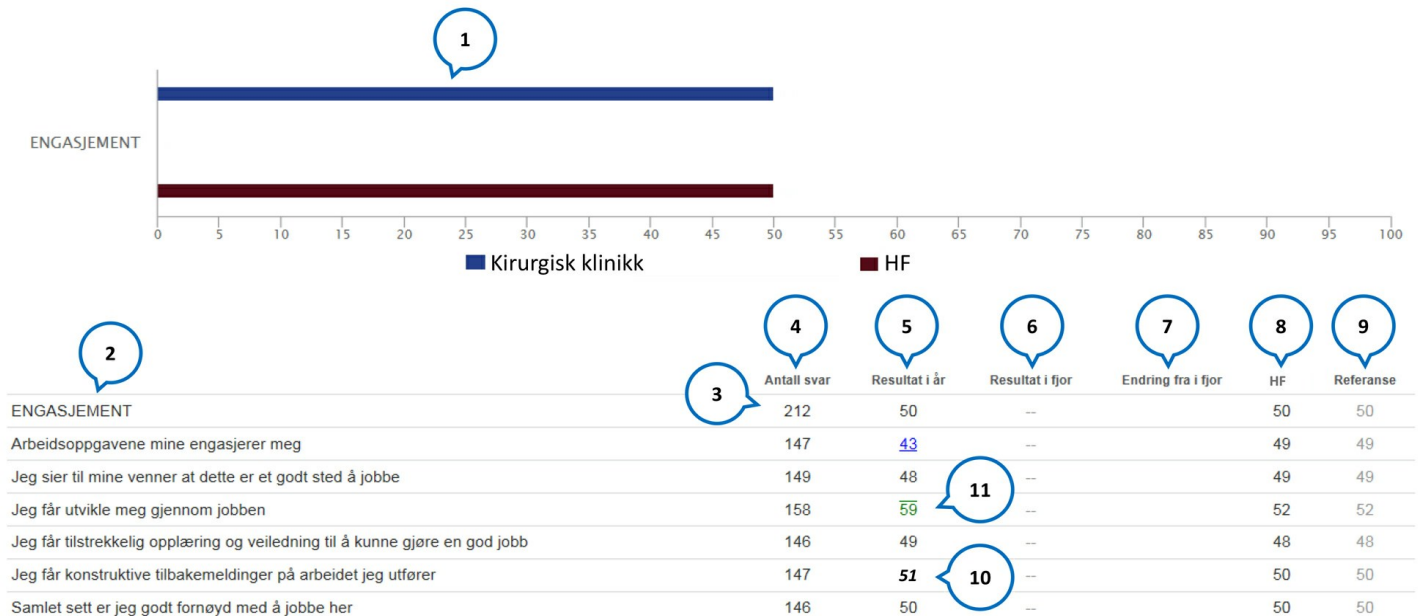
1

ENGASJEMENT

0 5 10 15 20 25 30 35 40 45 50 55 60 65 70 75 80 85 90 95 100

Kirurgisk klinikk HF

2 3 4 5 6 7 8 9 10 11

| | Antall svar | Resultat i år | Resultat i fjor | Endring fra i fjor | HF | Referanse |
|---|---|---|---|---|---|---|
| ENGASJEMENT | 212 | 50 | -- | | 50 | 50 |
| Arbeidsoppgavene mine engasjerer meg | 147 | 43 | -- | | 49 | 49 |
| Jeg sier til mine venner at dette er et godt sted å jobbe | 149 | 48 | -- | | 49 | 49 |
| Jeg får utvikle meg gjennom jobben | 158 | $\overline{59}$ | -- | | 52 | 52 |
| Jeg får tilstrekkelig opplæring og veiledning til å kunne gjøre en god jobb | 146 | 49 | -- | | 48 | 48 |
| Jeg får konstruktive tilbakemeldinger på arbeidet jeg utfører | 147 | 51 | -- | | 50 | 50 |
| Samlet sett er jeg godt fornøyd med å jobbe her | 146 | 50 | -- | | 50 | 50 |